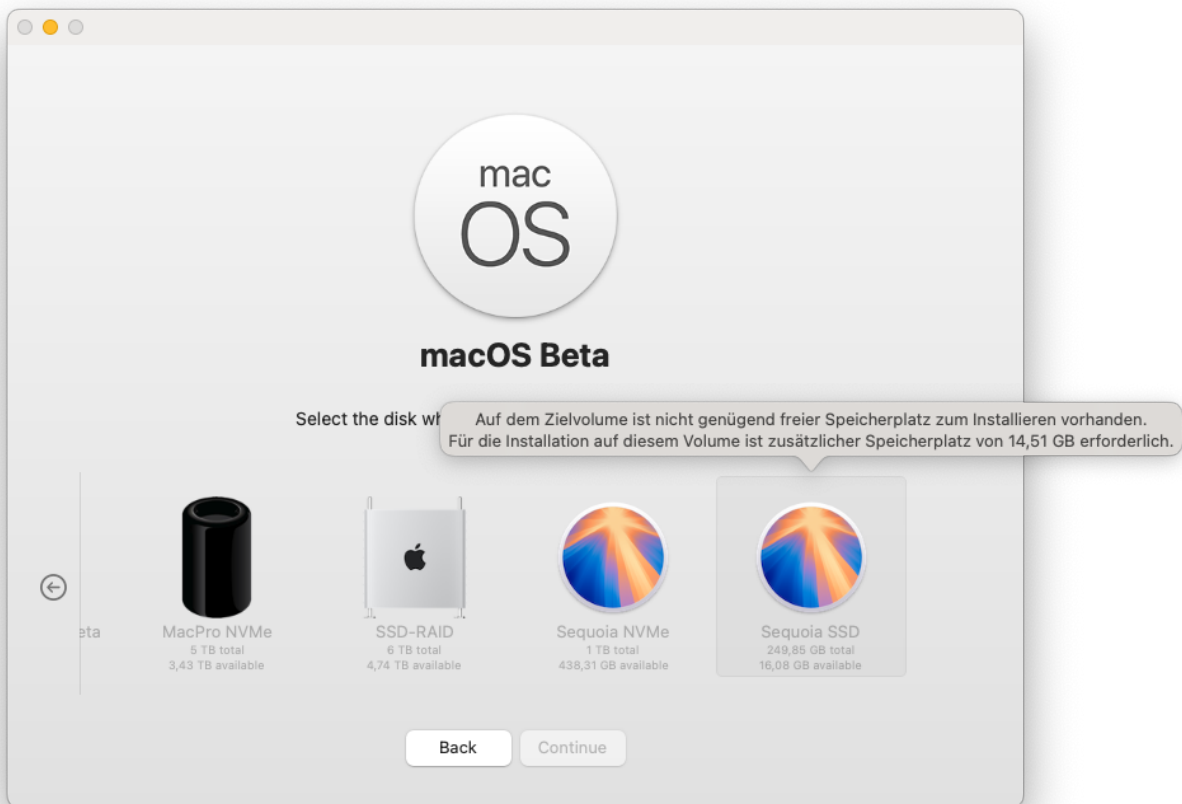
mac
OS

macOS Beta

Select the disk wh

Auf dem Zielvolume ist nicht genügend freier Speicherplatz zum Installieren vorhanden.
Für die Installation auf diesem Volume ist zusätzlicher Speicherplatz von 14,51 GB erforderlich.

eta

MacPro NVMe
5 TB total
3,43 TB available

SSD-RAID
6 TB total
4,74 TB available

Sequoia NVMe
1 TB total
438,31 GB available

Sequoia SSD
249,85 GB total
16,08 GB available

Back

Continue